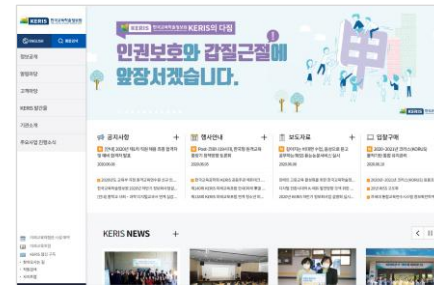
KERIS 한국교육학술정보원

ENGLISH

정보공개

열린마당

고객센터

KERIS 알리기

기관소개

주요사업 전용소식

한국교육학술정보원 KERIS의 다짐

인권보호와 갑질근절에 앞장서겠습니다.

KERIS

공지사항 +

행사안내 +

보도자료 +

입찰구매 +

KERIS NEWS +

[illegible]